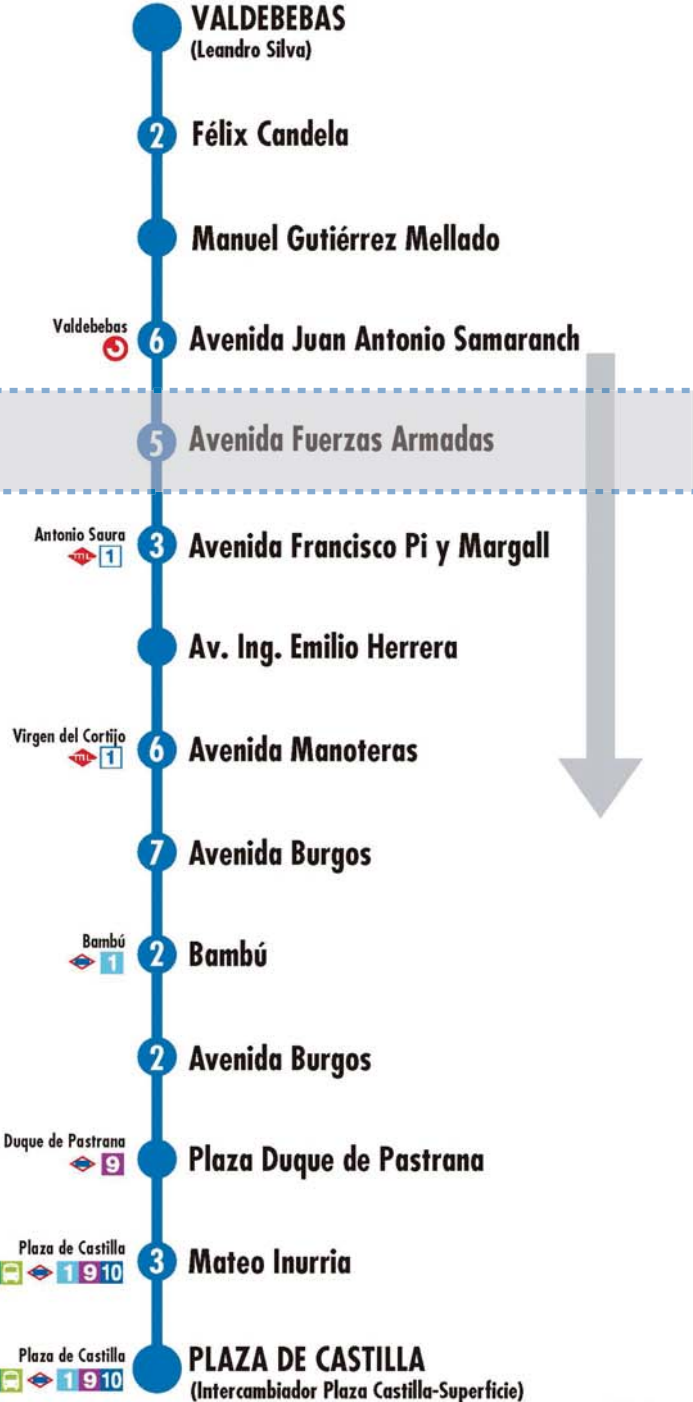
VALDEBEBAS
(Leandro Silva)

2 Félix Candela

Manuel Gutiérrez Mellado

Valdebebas
6 Avenida Juan Antonio Samaranch

5 Avenida Fuerzas Armadas

Antonio Saura
1
3 Avenida Francisco Pi y Margall

Av. Ing. Emilio Herrera

Virgen del Cortijo
1
6 Avenida Manoteras

7 Avenida Burgos

Bambú
1
2 Bambú

2 Avenida Burgos

Duque de Pastrana
9
Plaza Duque de Pastrana

Plaza de Castilla
1 9 10
3 Mateo Inurria

Plaza de Castilla
1 9 10
PLAZA DE CASTILLA
(Intercambiador Plaza Castilla-Superficie)